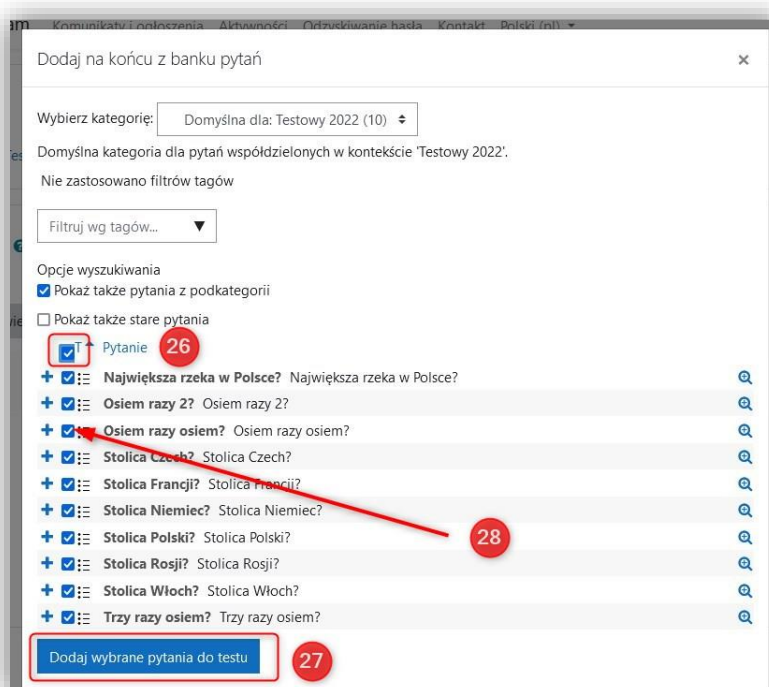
em Komunikaty i ogłoszenia Aktywności Odzyskiwanie hasła Kontakt Polski (pl) ▾

Dodaj na końcu z banku pytań ×

Wybierz kategorię: Domyślna dla: Testowy 2022 (10) ◆

Domyślna kategoria dla pytań współdzielonych w kontekście 'Testowy 2022'.

Nie zastosowano filtrów tagów

Filtruj wg tagów... ▼

Opcje wyszukiwania

☑ Pokaż także pytania z podkategorii

☐ Pokaż także stare pytania

☑ T ↑ Pytanie 26

+ ☑ Największa rzeka w Polsce? Największa rzeka w Polsce?

+ ☑ Osiem razy 2? Osiem razy 2?

+ ☑ Osiem razy osiem? Osiem razy osiem?

+ ☑ Stolica Czech? Stolica Czech?

+ ☑ Stolica Francji? Stolica Francji?

+ ☑ Stolica Niemiec? Stolica Niemiec?

+ ☑ Stolica Polski? Stolica Polski?

+ ☑ Stolica Rosji? Stolica Rosji?

+ ☑ Stolica Włoch? Stolica Włoch?

+ ☑ Trzy razy osiem? Trzy razy osiem?

28

Dodaj wybrane pytania do testu 27